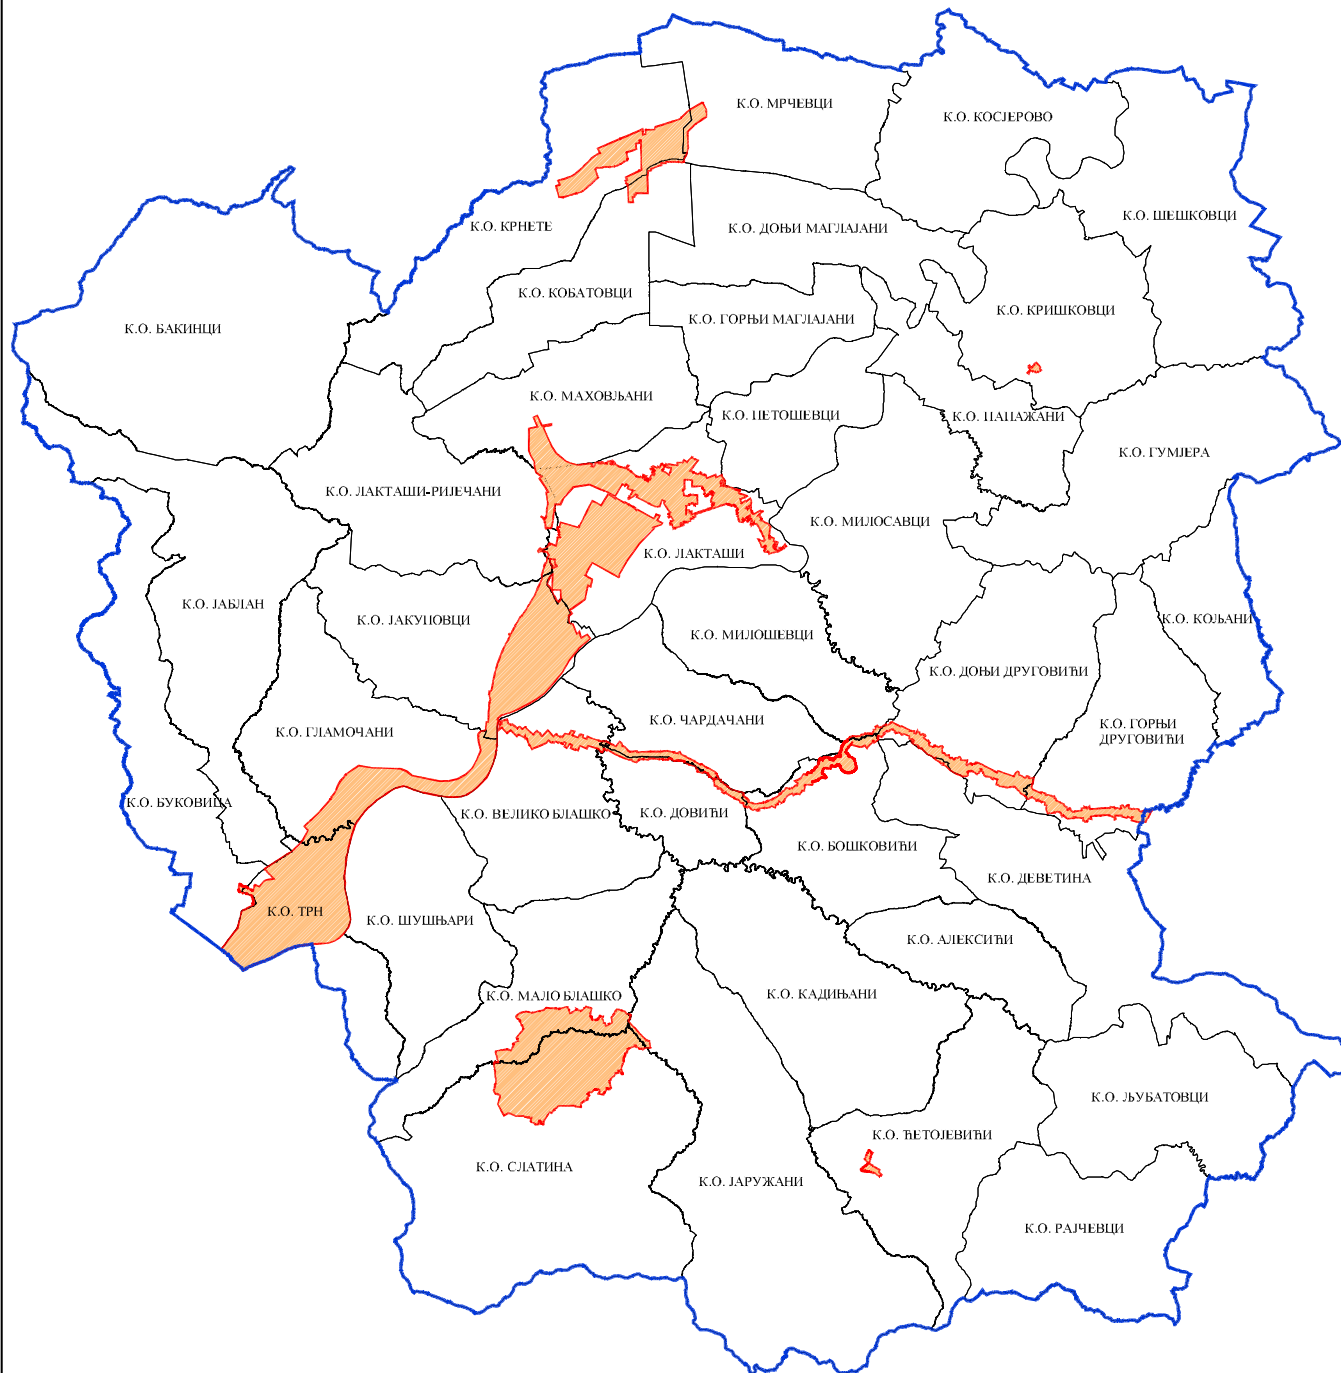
К.О. МРЧЕВЦИ
К.О. КОСЈЕРОВО
К.О. КРНЕТЕ
К.О. ДОЊИ МАГЛАЈАНИ
К.О. ШЕШКОВЦИ
К.О. БАКИНЦИ
К.О. КОБАТОВЦИ
К.О. ГОРЊИ МАГЛАЈАНИ
К.О. КРИШКОВЦИ
К.О. МАХОВЉАНИ
К.О. ЦЕТОШЕВЦИ
К.О. ПАПАЖАНИ
К.О. ГУМЈЕРА
К.О. ЛАКТАШИ-РИЈЕЧАНИ
К.О. МИЛОСАВЦИ
К.О. ЛАКТАШИ
К.О. ЈАБЛАН
К.О. ЈАКУПОВЦИ
К.О. МИЛОШЕВЦИ
К.О. КОЉАНИ
К.О. ДОЊИ ДРУГОВИЋИ
К.О. ГЛАМОЧАНИ
К.О. ЧАРДАЧАНИ
К.О. ГОРЊИ ДРУГОВИЋИ
К.О. БУКОВИЦА
К.О. ВЕЛИКО БЛАШКО
К.О. ДОВИЋИ
К.О. БОШКОВИЋИ
К.О. ДЕВЕТИНА
К.О. ТРН
К.О. ШУШЊАРИ
К.О. АЛЕКСИЋИ
К.О. МАЛО БЛАШКО
К.О. КАДИЊАНИ
К.О. ЉУБАТОВЦИ
К.О. ЋЕТОЈЕВИЋИ
К.О. СЛАТИНА
К.О. ЈАРУЖАНИ
К.О. РАЈЧЕВЦИ